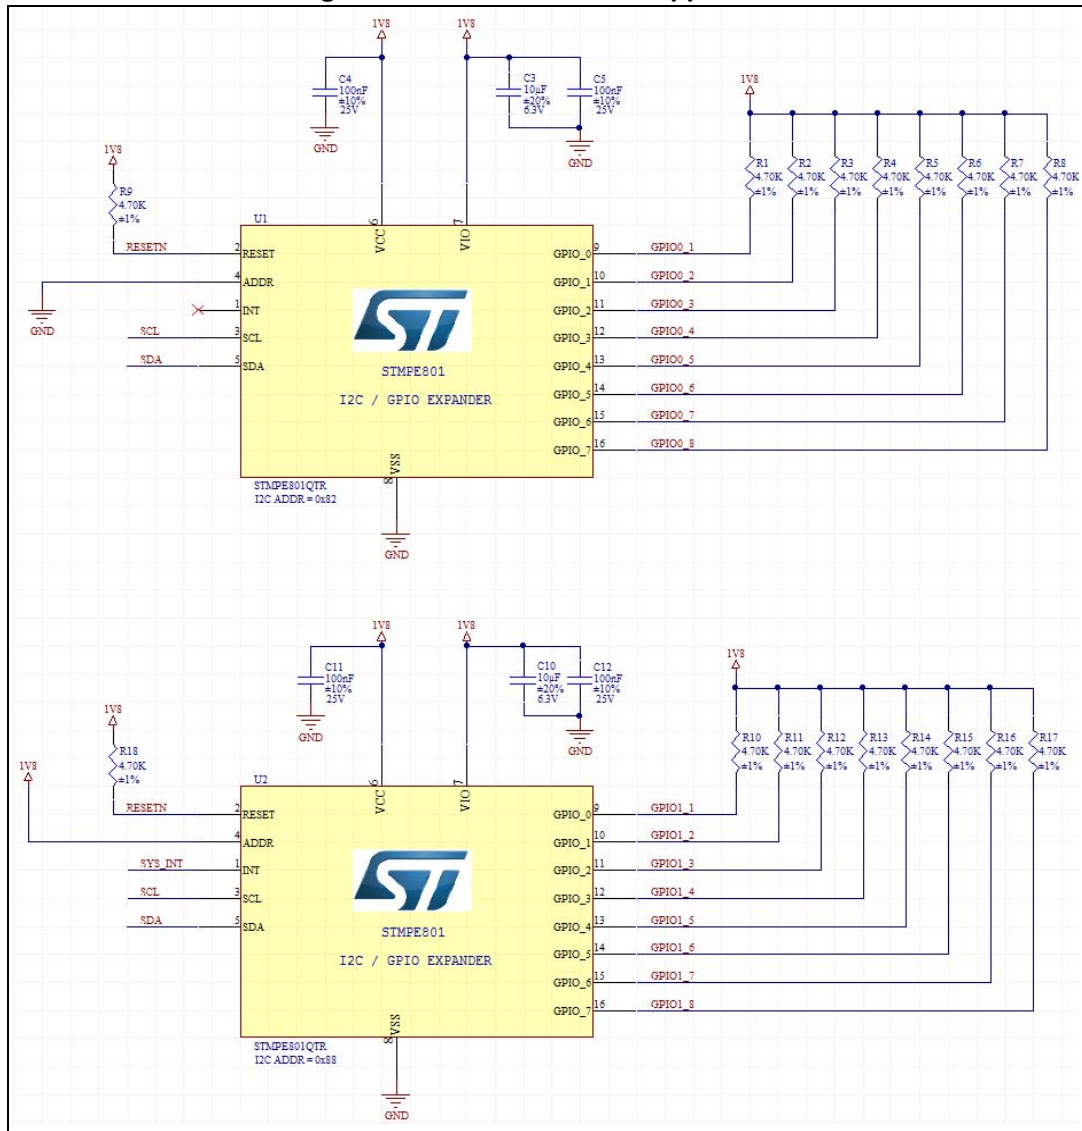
1V8

1V8

1V8

C4
100nF
±10%
25V

GND

C3
10uF
±20%
6.3V

C5
100nF
±10%
25V

GND

1V8

R1
4.70K
±1%

R2
4.70K
±1%

R3
4.70K
±1%

R4
4.70K
±1%

R5
4.70K
±1%

R6
4.70K
±1%

R7
4.70K
±1%

R8
4.70K
±1%

1V8

R9
4.70K
±1%

U1

VCC 6

VIO 7

RESETN 2 RESET

4 ADDR

GND

1 INT

SCL 3 SCL

SDA 5 SDA

STMPE801

I2C / GPIO EXPANDER

GPIO_0 9 GPIO0_1

GPIO_1 10 GPIO0_2

GPIO_2 11 GPIO0_3

GPIO_3 12 GPIO0_4

GPIO_4 13 GPIO0_5

GPIO_5 14 GPIO0_6

GPIO_6 15 GPIO0_7

GPIO_7 16 GPIO0_8

VSS 8

STMPE801QTR
I2C ADDR = 0x82

GND

1V8

1V8

C11
100nF
±10%
25V

GND

C10
10uF
±20%
6.3V

C12
100nF
±10%
25V

GND

1V8

R10
4.70K
±1%

R11
4.70K
±1%

R12
4.70K
±1%

R13
4.70K
±1%

R14
4.70K
±1%

R15
4.70K
±1%

R16
4.70K
±1%

R17
4.70K
±1%

1V8

R18
4.70K
±1%

1V8

U2

VCC 6

VIO 7

RESETN 2 RESET

4 ADDR

SYS_INT 1 INT

SCL 3 SCL

SDA 5 SDA

STMPE801

I2C / GPIO EXPANDER

GPIO_0 9 GPIO1_1

GPIO_1 10 GPIO1_2

GPIO_2 11 GPIO1_3

GPIO_3 12 GPIO1_4

GPIO_4 13 GPIO1_5

GPIO_5 14 GPIO1_6

GPIO_6 15 GPIO1_7

GPIO_7 16 GPIO1_8

VSS 8

STMPE801QTR
I2C ADDR = 0x88

GND